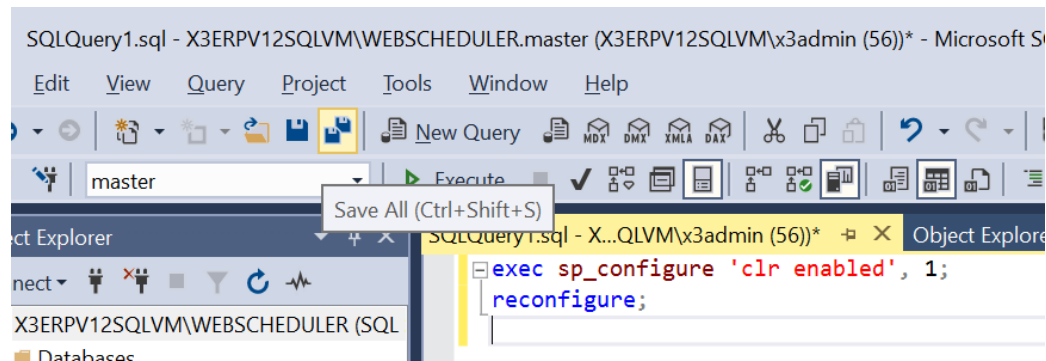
SQLQuery1.sql - X3ERPV12SQLVM\WEBSCHEDULER.master (X3ERPV12SQLVM\x3admin (56))* - Microsoft S

Edit View Query Project Tools Window Help

New Query MDX DMX XMLA DAX

master

Execute

Save All (Ctrl+Shift+S)

ct Explorer

SQLQuery1.sql - X...QLVM\x3admin (56))*

Object Explore

nect

X3ERPV12SQLVM\WEBSCHEDULER (SQL

Databases

exec sp_configure 'clr enabled', 1;
reconfigure;